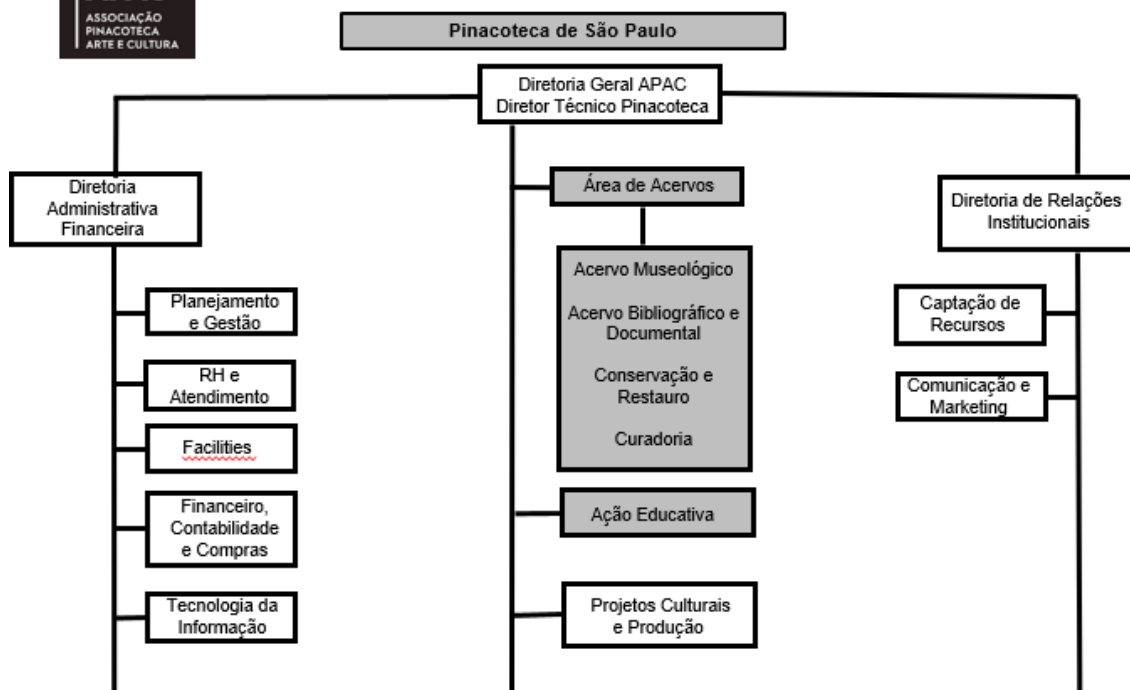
ASSOCIAÇÃO PINACOTECA ARTE E CULTURA

Pinacoteca de São Paulo

Diretoria Geral APAC
Diretor Técnico Pinacoteca

Diretoria Administrativa Financeira

Planejamento e Gestão

RH e Atendimento

Facilities

Financeiro, Contabilidade e Compras

Tecnologia da Informação

Área de Acervos

Acervo Museológico

Acervo Bibliográfico e Documental

Conservação e Restauro

Curadoria

Ação Educativa

Projetos Culturais e Produção

Diretoria de Relações Institucionais

Captação de Recursos

Comunicação e Marketing